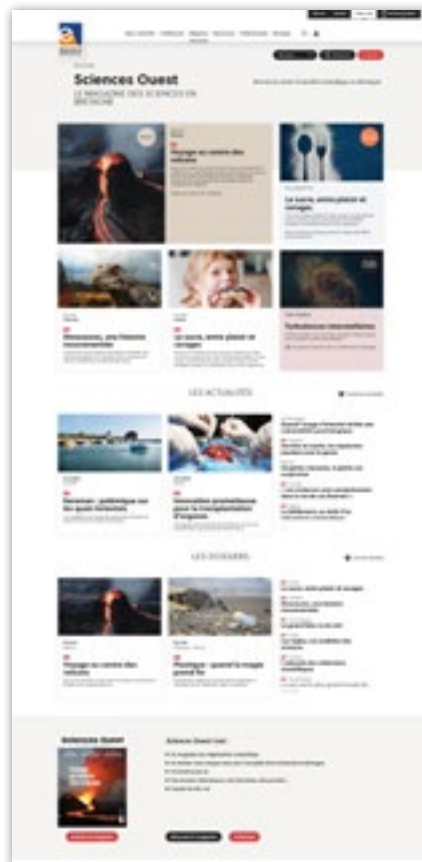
Sciences Ouest

LE MAGAZINE DES SCIENCES EN BRETAGNE

Voyage au centre des volcans

Le sucre, entre plaisir et ravages

Le sucre, entre plaisir et ravages

Turbulences interstellaires

LES ACTUALITÉS

LES DOSSIERS

Voyage au centre des volcans

Plastique : quand le nuage prend fin

Sciences Ouest

Sciences Ouest c'est